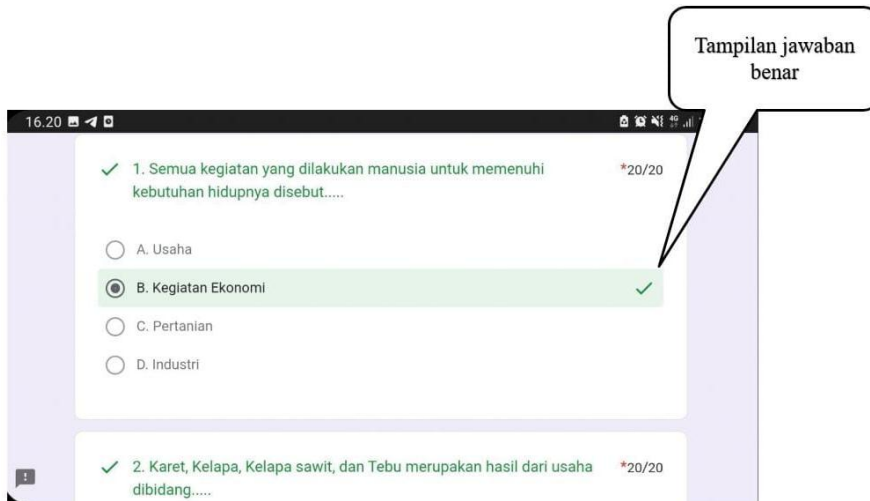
Tampilan jawaban benar

16.20

1. Semua kegiatan yang dilakukan manusia untuk memenuhi kebutuhan hidupnya disebut..... *20/20

A. Usaha

B. Kegiatan Ekonomi

C. Pertanian

D. Industri

2. Karet, Kelapa, Kelapa sawit, dan Tebu merupakan hasil dari usaha dibidang..... *20/20